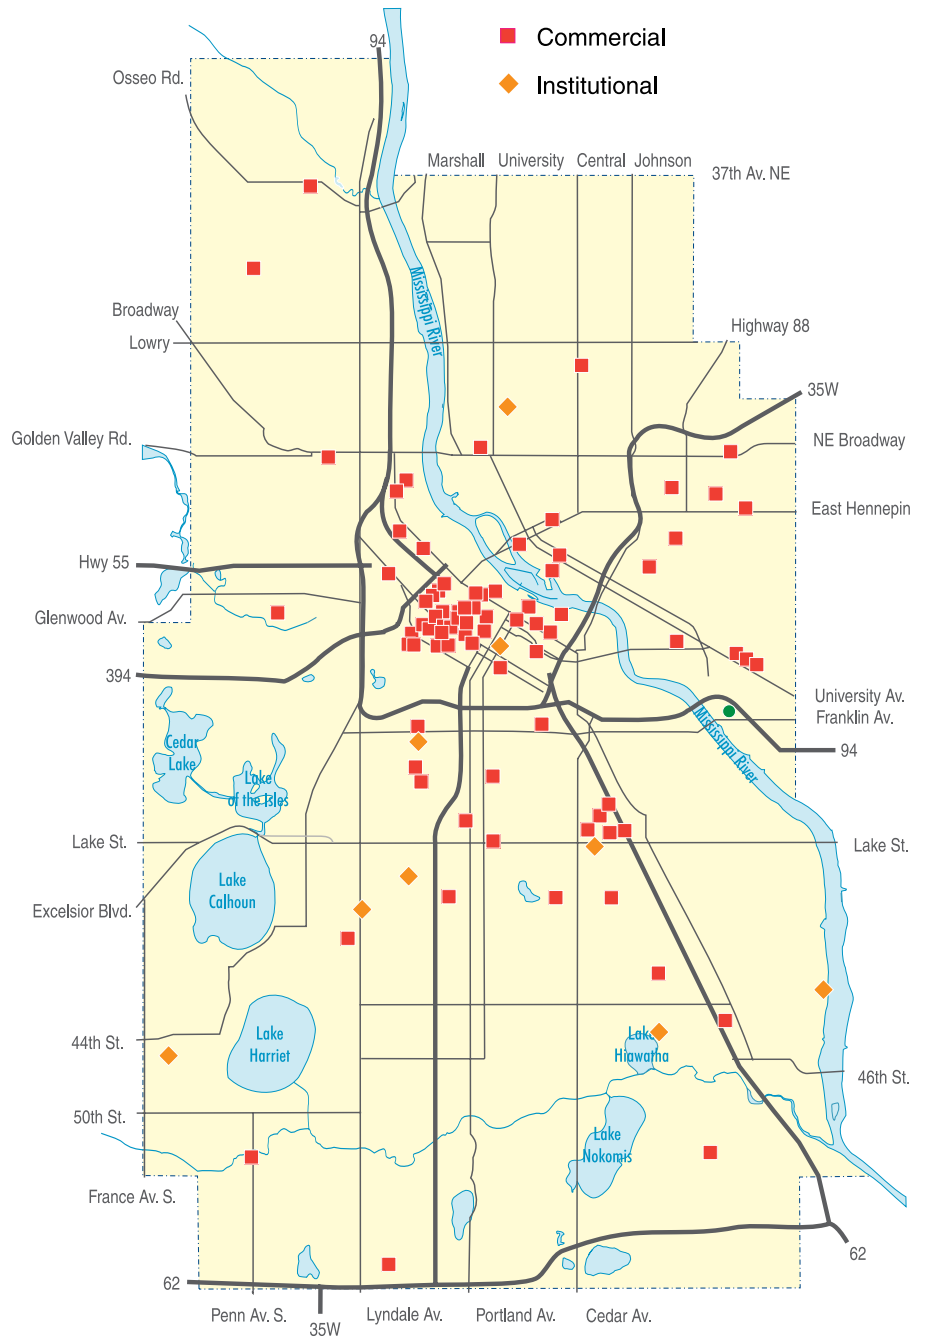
Commercial
Institutional

94
Osseo Rd.
Marshall University Central Johnson
37th Av. NE
Broadway
Lowry
Highway 88
35W
Golden Valley Rd.
NE Broadway
Mississippi River
East Hennepin
Hwy 55
Glenwood Av.
394
University Av.
Franklin Av.
94
Cedar Lake
Lake of the Isles
Mississippi River
Lake St.
Lake St.
Lake Calhoun
Excelsior Blvd.
Lake Harriet
Lake Hiawatha
44th St.
46th St.
50th St.
Lake Nokomis
France Av. S.
62
62
Penn Av. S.
35W
Lyndale Av.
Portland Av.
Cedar Av.